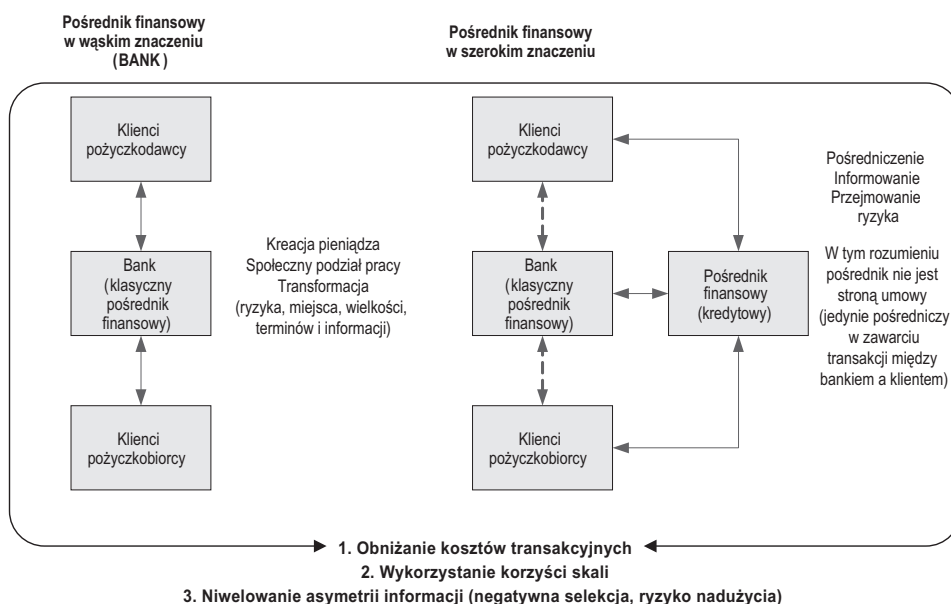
Pośrednik finansowy w wąskim znaczeniu (BANK)

Pośrednik finansowy w szerokim znaczeniu

Klienci pożyczkodawcy

Bank (klasyczny pośrednik finansowy)

Klienci pożyczkobiorcy

Kreacja pieniądza
Społeczny podział pracy
Transformacja
(ryzyka, miejsca, wielkości, terminów i informacji)

Klienci pożyczkodawcy

Bank (klasyczny pośrednik finansowy)

Pośrednik finansowy (kredytowy)

Klienci pożyczkobiorcy

Pośredniczenie
Informowanie
Przejmowanie ryzyka

W tym rozumieniu pośrednik nie jest stroną umowy (jedynie pośredniczy w zawarciu transakcji między bankiem a klientem)

1. Obniżanie kosztów transakcyjnych
2. Wykorzystanie korzyści skali
3. Niwelowanie asymetrii informacji (negatywna selekcja, ryzyko nadużycia)